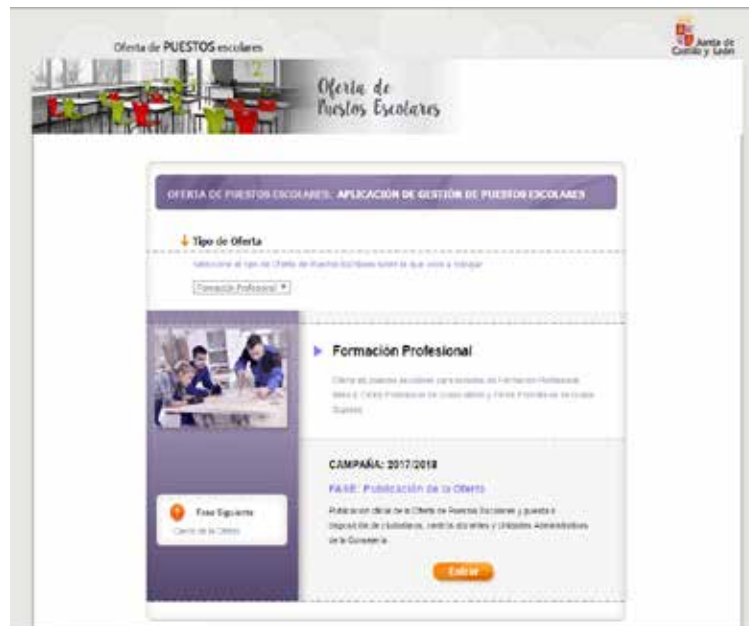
Oferta de PUESTOS escolares

Junta de Castilla y León

Oferta de Puestos Escolares

OFERTA DE PUESTOS ESCOLARES: APLICACIÓN DE GESTIÓN DE PUESTOS ESCOLARES

Tipo de Oferta

Seleccione el tipo de Oferta de Puestos Escolares sobre la que va a trabajar

Formación Profesional

Formación Profesional

Oferta de puestos escolares para estudios de Formación Profesional Básica, Ciclos Formativos de Grado Medio y Ciclos Formativos de Grado Superior.

CAMPAÑA: 2017/2018

FASE: Publicación de la Oferta

Publicación oficial de la Oferta de Puestos Escolares y puesta a disposición de ciudadanos, centros docentes y Unidades Administrativas de la Consejería.

Entrar

Fase Siguiente

Cierre de la Oferta